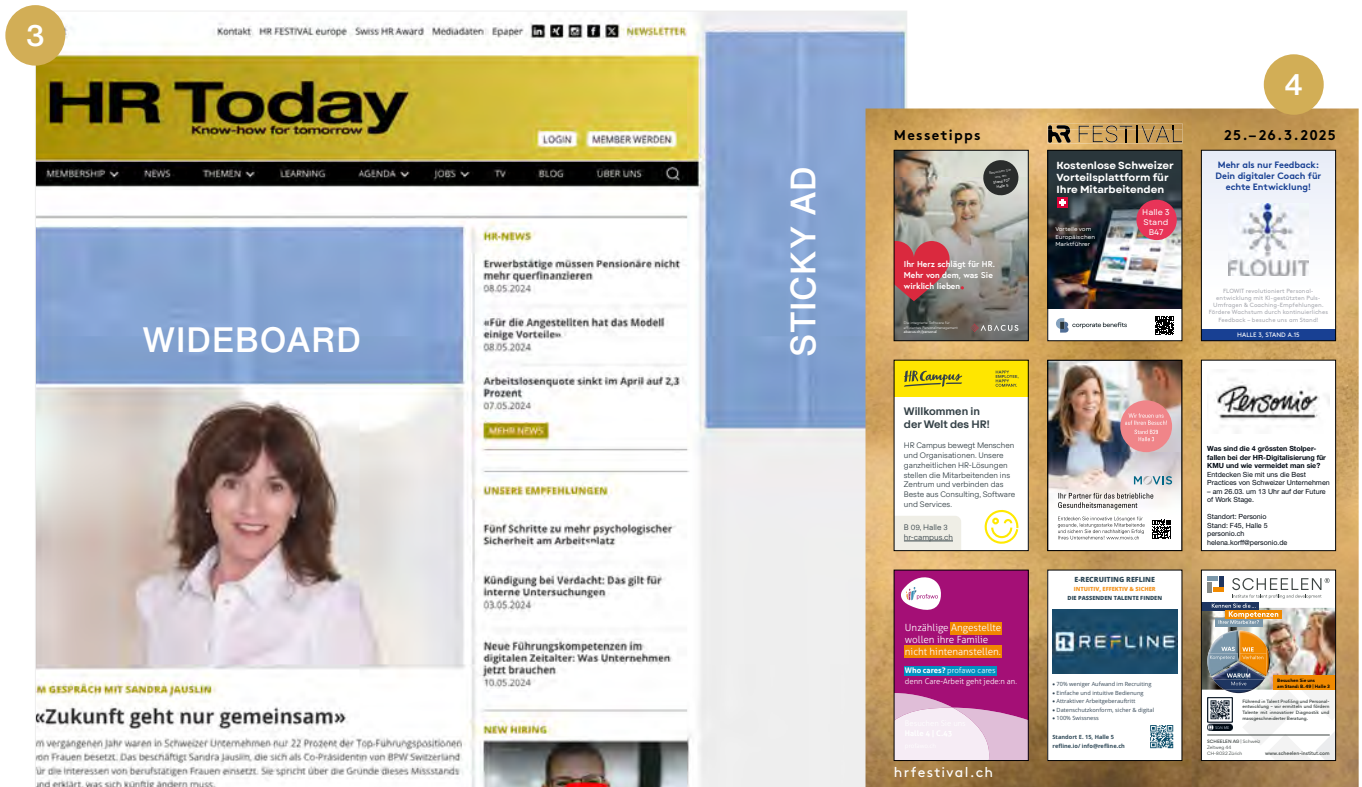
3

Kontakt HR FESTIVAL europe Swiss HR Award Mediadaten Epaper NEWSLETTER

HR Today
Know-how for tomorrow

LOGIN MEMBER WERDEN

MEMBERSHIP NEWS THEMEN LEARNING AGENDA JOBS TV BLOG ÜBER UNS

WIDEBOARD

HR-NEWS

Erwerbstätige müssen Pensionäre nicht mehr querfinanzieren
08.05.2024

«Für die Angestellten hat das Modell einige Vorteile»
08.05.2024

Arbeitslosenquote sinkt im April auf 2,3 Prozent
07.05.2024

MEHR NEWS

UNSERE EMPFEHLUNGEN

Fünf Schritte zu mehr psychologischer Sicherheit am Arbeitsplatz

Kündigung bei Verdacht: Das gilt für interne Untersuchungen
03.05.2024

Neue Führungskompetenzen im digitalen Zeitalter: Was Unternehmen jetzt brauchen
10.05.2024

NEW HIRING

M GESPRÄCH MIT SANDRA JAUSLIN

«Zukunft geht nur gemeinsam»

m vergangenen Jahr waren in Schweizer Unternehmen nur 22 Prozent der Top-Führungspositionen von Frauen besetzt. Das beschäftigt Sandra Jauslin, die sich als Co-Präsidentin von BPW Switzerland ür die Interessen von berufstätigen Frauen einsetzt. Sie spricht über die Gründe dieses Missstands und erklärt, was sich künftig ändern muss.

STICKY AD

4

Messetipps

HR FESTIVAL

25.–26.3.2025

Ihr Herz schlägt für HR. Mehr von dem, was Sie wirklich lieben
ABACUS

Kostenlose Schweizer Vorteilsplattform für Ihre Mitarbeitenden
Halle 3 Stand B47
Vorteile vom Europäischen Marktführer
corporate benefits

Mehr als nur Feedback: Dein digitaler Coach für echte Entwicklung!
FLOWIT
FLOWIT revolutioniert Personalentwicklung mit KI-gestützten Puls-Umfragen & Coaching-Empfehlungen. Fördere Wachstum durch kontinuierliches Feedback – besuche uns am Stand!
HALLE 3, STAND A.15

HR Campus
HAPPY EMPLOYEE, HAPPY COMPANY.
Willkommen in der Welt des HR!
HR Campus bewegt Menschen und Organisationen. Unsere ganzheitlichen HR-Lösungen stellen die Mitarbeitenden ins Zentrum und verbinden das Beste aus Consulting, Software und Services.
B 09, Halle 3
hr-campus.ch

Wir freuen uns auf Ihren Besuch! Stand B29 Halle 3
MOVIS
Ihr Partner für das betriebliche Gesundheitsmanagement
Entdecken Sie innovative Lösungen für gesunde, leistungsstarke Mitarbeitende und sichern Sie den nachhaltigen Erfolg Ihres Unternehmens! www.movis.ch

Personio
Was sind die 4 grössten Stolperfallen bei der HR-Digitalisierung für KMU und wie vermeidet man sie?
Entdecken Sie mit uns die Best Practices von Schweizer Unternehmen – am 26.03. um 13 Uhr auf der Future of Work Stage.
Standort: Personio
Stand: F45, Halle 5
personio.ch
helena.korff@personio.de

profawo
Unzählige Angestellte wollen ihre Familie nicht hintenanstellen.
Who cares? profawo cares
denn Care-Arbeit geht jede:n an.
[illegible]

E-RECRUITING REFLINE
INTUITIV, EFFEKTIV & SICHER
DIE PASSENDEN TALENTE FINDEN
REFLINE
• 70% weniger Aufwand im Recruiting
• Einfache und intuitive Bedienung
• Attraktiver Arbeitgeberauftritt
• Datenschutzkonform, sicher & digital
• 100% Swissness
Standort E. 15, Halle 5
refline.io/ info@refline.ch

SCHEELEN®
Institute für talent profiling und development
Kennen Sie die...
Kompetenzen Ihrer Mitarbeiter?
WAS WIE WARUM
Besuchen Sie uns am Stand: B.49 | Halle 3
Führend in Talent Profiling und Personalentwicklung – wir ermitteln und fördern Talente mit innovativer Diagnostik und massgeschneiderter Beratung.
SCHEELEN AG | Schweiz
Zeltweg 44
CH-8032 Zürich
www.scheelen-institut.com

hrfestival.ch